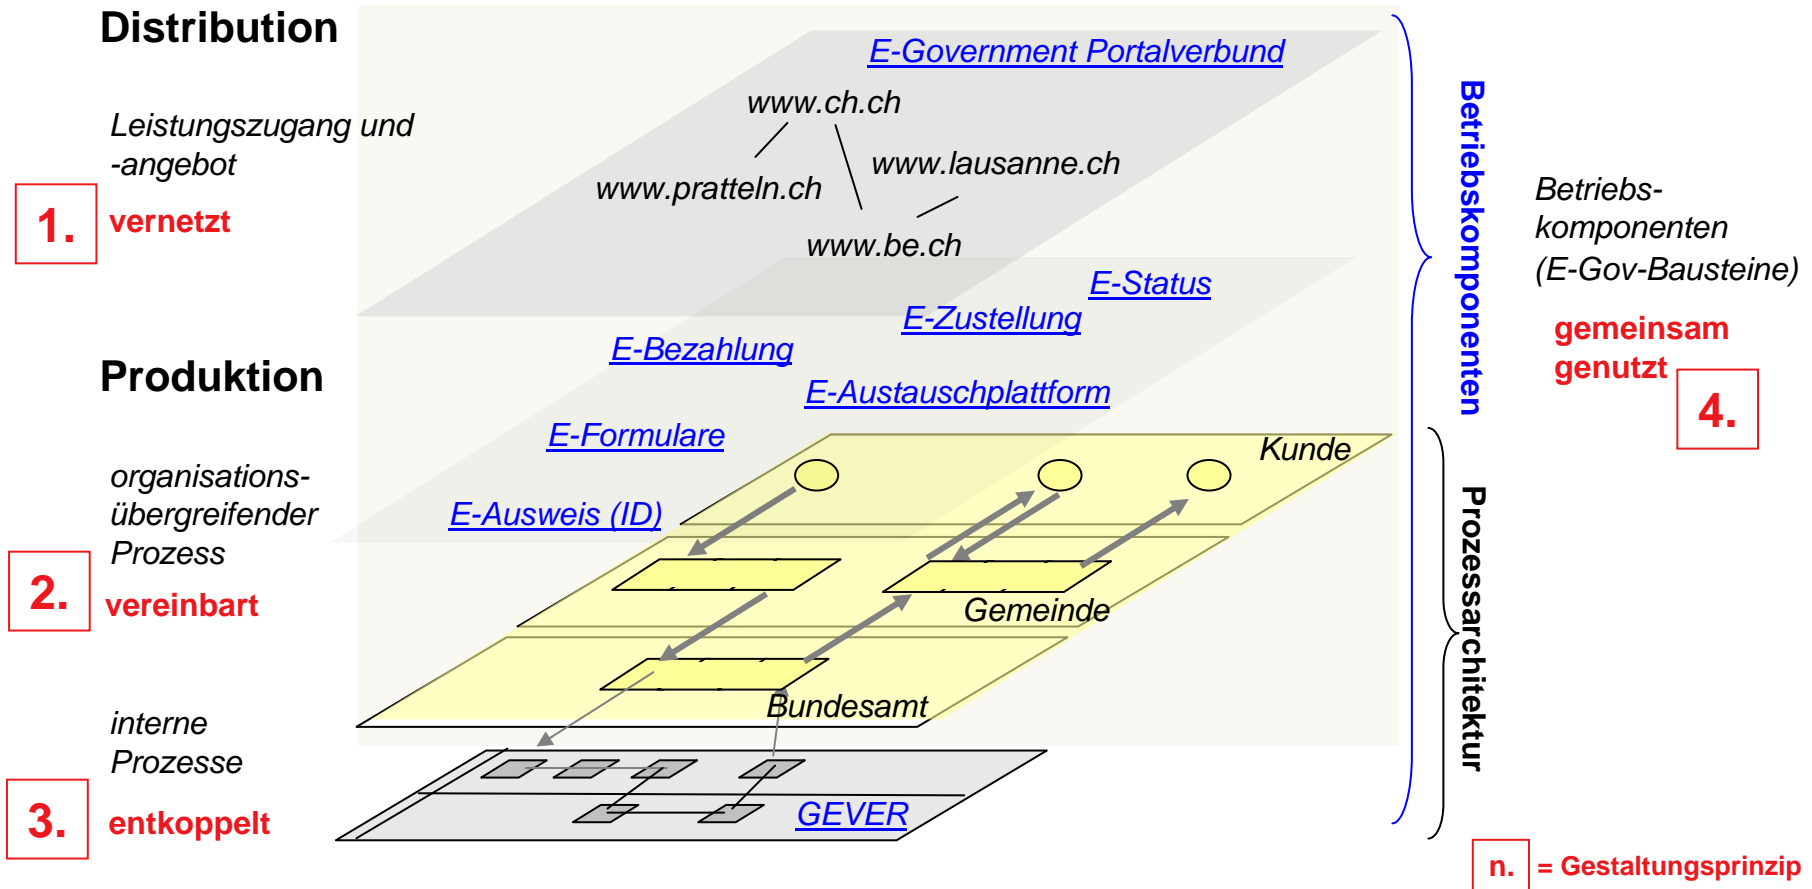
Distribution

Leistungszugang und -angebot

1. vernetzt

E-Government Portalverbund

www.ch.ch

www.pratteln.ch

www.lausanne.ch

www.be.ch

Betriebskomponenten

Betriebskomponenten (E-Gov-Bausteine)

gemeinsam genutzt

4.

E-Status

E-Zustellung

E-Bezahlung

E-Austauschplattform

E-Formulare

E-Ausweis (ID)

Produktion

organisationsübergreifender Prozess

2. vereinbart

Kunde

Gemeinde

Bundesamt

Prozessarchitektur

interne Prozesse

3. entkoppelt

GEVER

n. = Gestaltungsprinzip